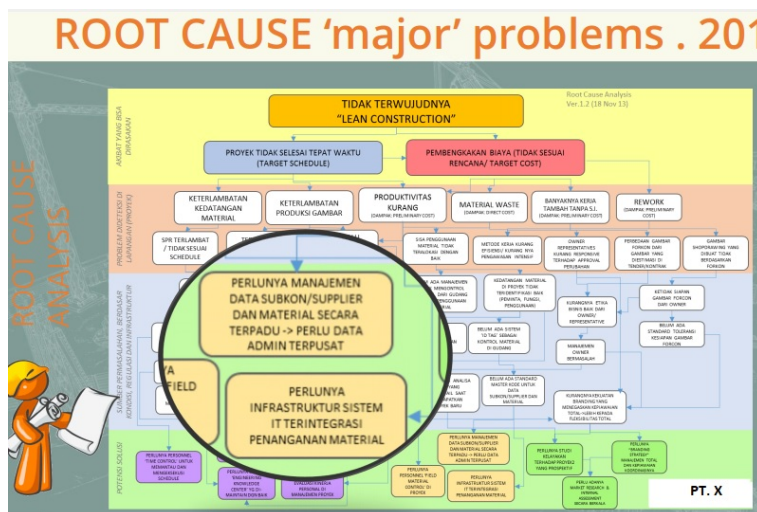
ROOT CAUSE 'major' problems . 201

ROOT CAUSE ANALYSIS

Root Cause Analysis
Ver.1.2 (18 Nov 13)

AKIBAT YANG BISA DIRASAKAN

TIDAK TERWUJUDNYA "LEAN CONSTRUCTION"

PROYEK TIDAK SELESAI TEPAT WAKTU (TARGET SCHEDULE)

PEMBENGKAKAN BIAYA (TIDAK SESUAI RENCANA/ TARGET COST)

PROBLEM DIDETEKSI DI LAPANGAN (PROYEK)

KETERLAMBATAN KEDATANGAN MATERIAL

KETERLAMBATAN PRODUKSI GAMBAR

PRODUKTIVITAS KURANG (DAMPAK: PRELIMINARY COST)

MATERIAL WASTE (DAMPAK: DIRECT COST)

BANYAKNYA KERJA TAMBAH TANPA S.I. (DAMPAK: PRELIMINARY COST)

REWORK (DAMPAK: PRELIMINARY COST)

SPR TERLAMBAT / TIDAK SESUAI SCHEDULE

SISA PENGGUNAAN MATERIAL TIDAK TERAWASI DENGAN BAIK

METODE KERJA KURANG EFISIEN/ KURANG NYA PENANGANAN INTENSIF

OWNER REPRESENTATIVES KURANG RESPONSIVE TERHADAP APPROVAL PERUBAHAN

PERBEDAAN GAMBAR FORKON DARI GAMBAR YANG DIESTIMASI DI TENDER/KONTRAK

GAMBAR SHOPDRAWING YANG DIBUAT TIDAK BERDASARKAN FORKON

SUMBER PERMASALAHAN, BERDASAR KONDISI, REGULASI DAN INFRASTRUKTUR

PERLUNYA MANAJEMEN DATA SUBKON/SUPPLIER DAN MATERIAL SECARA TERPADU -> PERLU DATA ADMIN TERPUSAT

PERLUNYA INFRASTRUKTUR SISTEM IT TERINTEGRASI PENANGANAN MATERIAL

A FIELD

KEDATANGAN MATERIAL DI PROYEK TIDAK TERIDENTIFIKASI BAIK (PEMINTA, FUNGSI, PENGGUNAAN)

KURANGNYA ETIKA BISNIS BAIK DARI OWNER/ REPRESENTATIVE

KETIDAK SIAPAN GAMBAR FORCON DARI OWNER

BELUM ADA STANDARD TOLERANSI KESIAPAN GAMBAR FORCON

BELUM ADA SISTEM 'ID TAG' SEBAGAI KONTROL MATERIAL DI GUDANG

MANAJEMEN OWNER BERMASALAH

BELUM ADA STANDARD MASTER KODE UNTUK DATA SUBKON/SUPPLIER DAN MATERIAL

KURANGNYA KEKUATAN BRANDING YANG MENEGASKAN KEPIAWAIAN TOTAL NUSA RERSEDA FLEKSIBILITAS TOTAL

POTENSI SOLUSI

PERLUNYA PERSONEL "TIME CONTROL" UNTUK MEMANTAU DAN MEMBERESKAN SCHEDULE

PERLUNYA MANAJEMEN DATA SUBKON/SUPPLIER DAN MATERIAL SECARA TERPADU -> PERLU DATA ADMIN TERPUSAT

PERLUNYA PERSONNEL FIELD MATERIAL CONTROL DI PROYEK

PERLUNYA INFRASTRUKTUR SISTEM IT TERINTEGRASI PENANGANAN MATERIAL

PERLUNYA STUDI KELAYAKAN TERHADAP PROYEKS YANG PROSPEKTIF

PERLUNYA MANAJEMEN STRATEGI MANAJEMEN TOTAL DAN KEPIAWAIAN KOORDINASINYA

PERLU ADANYA MARKET RESEARCH & INTERNAL ASSESSMENT SECARA BERKALA

PT. X